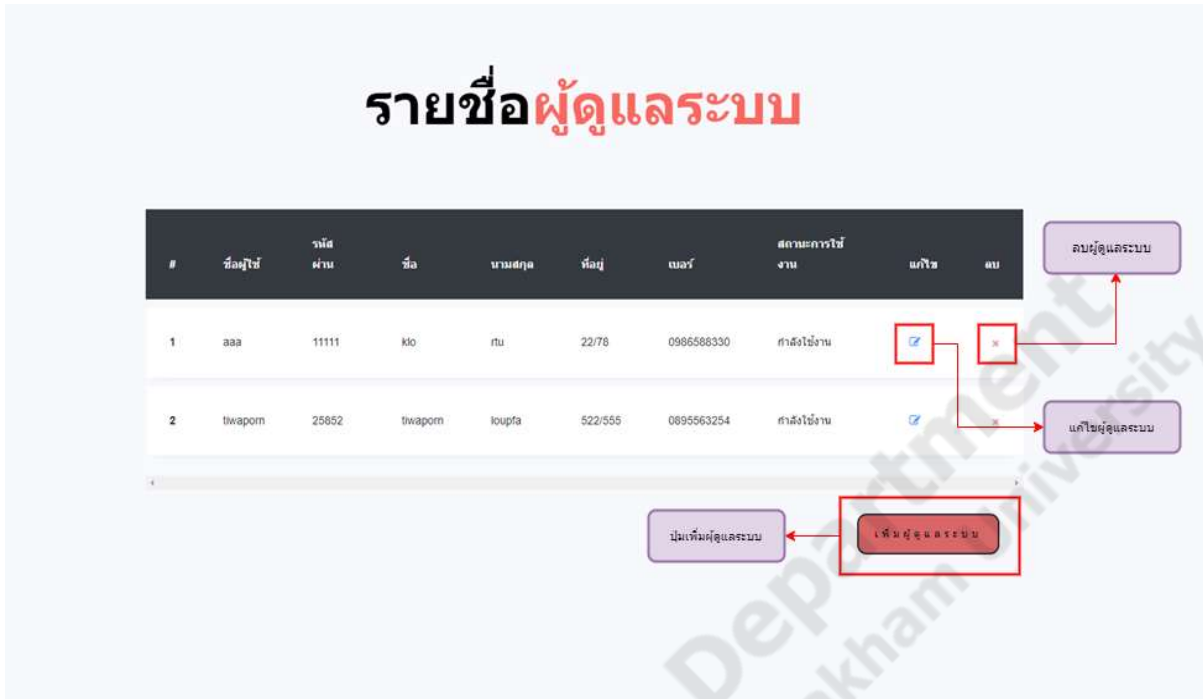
รายชื่อผู้ดูแลระบบ

| # | ชื่อผู้ใช้ | รหัสผ่าน | ชื่อ | นามสกุล | ที่อยู่ | เบอร์ | สถานะการใช้งาน | แก้ไข | ลบ |
|---|---|---|---|---|---|---|---|---|---|
| 1 | aaa | 11111 | klo | rtu | 22/78 | 0986588330 | กำลังใช้งาน | | × |
| 2 | tiwaporn | 25852 | tiwaporn | loupfa | 522/555 | 0895563254 | กำลังใช้งาน | | × |

ลบผู้ดูแลระบบ

แก้ไขผู้ดูแลระบบ

ปุ่มเพิ่มผู้ดูแลระบบ

เพิ่มผู้ดูแลระบบ

Department
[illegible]kham University